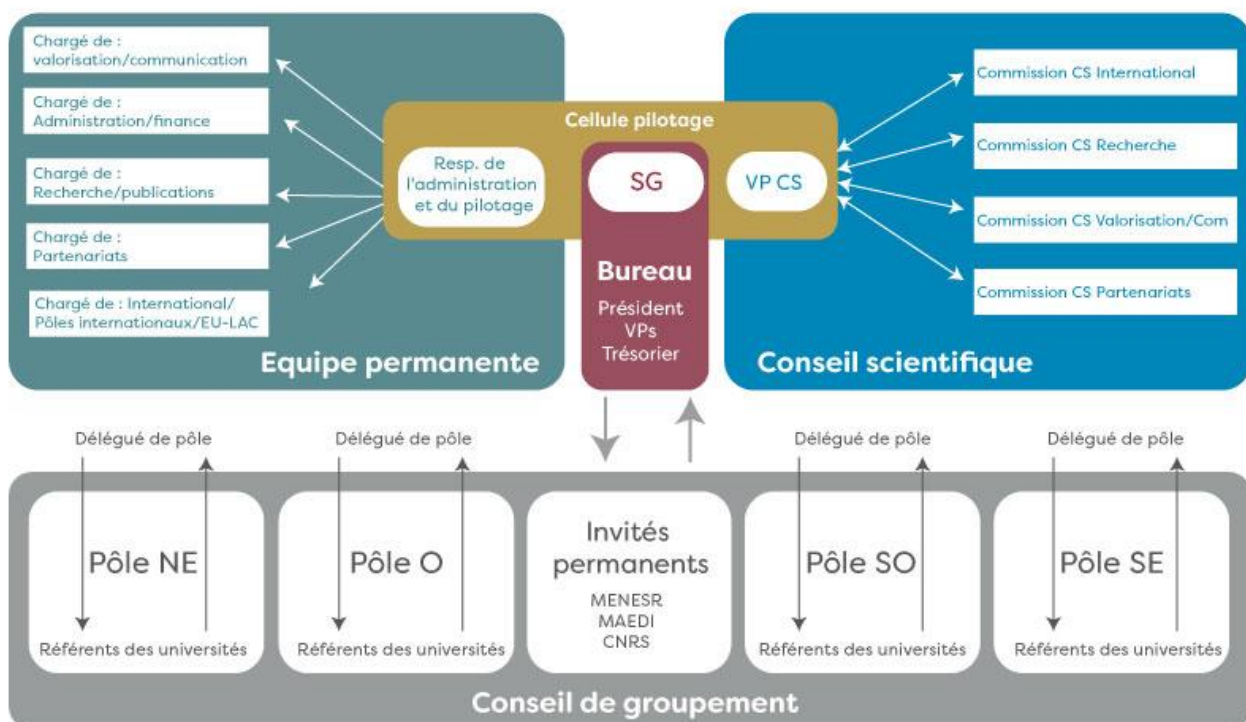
Chargé de : valorisation/communication

Chargé de : Administration/finance

Chargé de : Recherche/publications

Chargé de : Partenariats

Chargé de : International/ Pôles internationaux/EU-LAC

Equipe permanente

Cellule pilotage

Resp. de l'administration et du pilotage

SG

VP CS

Bureau

Président
VPs
Trésorier

Commission CS International

Commission CS Recherche

Commission CS Valorisation/Com

Commission CS Partenariats

Conseil scientifique

Délégué de pôle

Pôle NE

Référents des universités

Délégué de pôle

Pôle O

Référents des universités

Invités permanents

MENESR
MAEDI
CNRS

Délégué de pôle

Pôle SO

Référents des universités

Délégué de pôle

Pôle SE

Référents des universités

Conseil de groupement